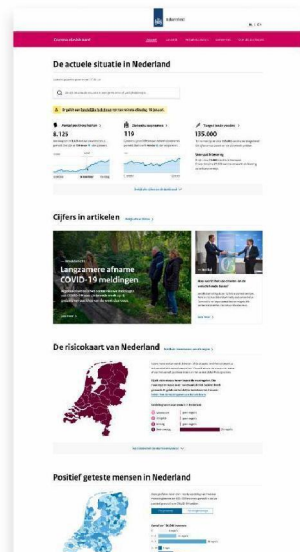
Rijksoverheid

Coronavirus dashboard

De actuele situatie in Nederland

Cijfers in artikelen

Langzamere afname COVID-19 meldingen

De risicokaart van Nederland

Positief geteste mensen in Nederland

8.125

119

135.000

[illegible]